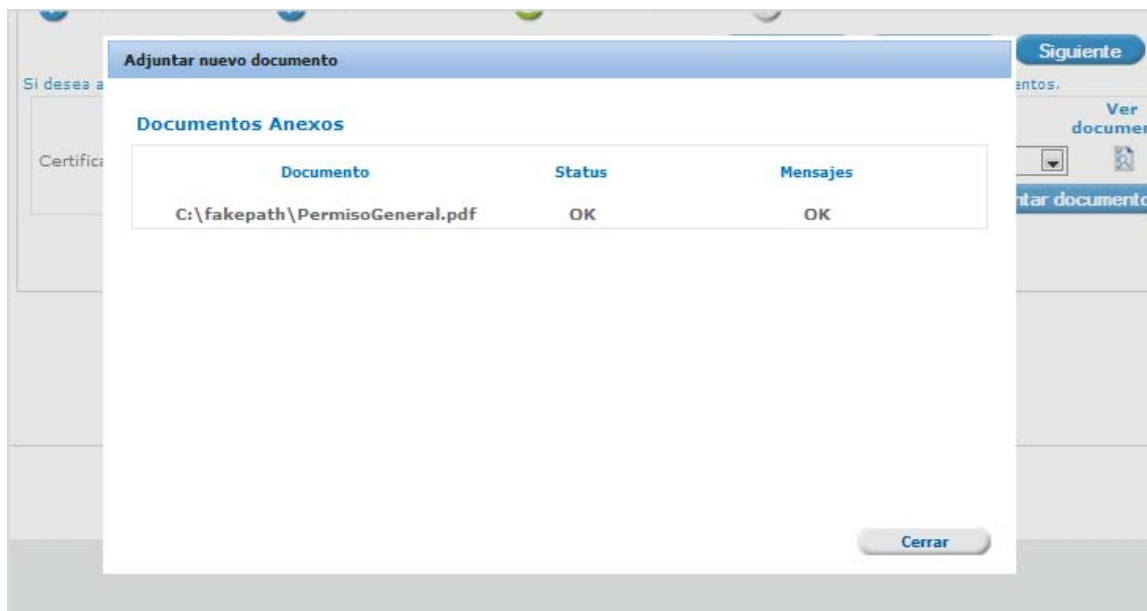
Siguiente

Si desea a

entos.

Ver documen

Certifica

ntar documento

Adjuntar nuevo documento

Documentos Anexos

| Documento | Status | Mensajes |
|---|---|---|
| C:\fakepath\PermisoGeneral.pdf | OK | OK |

Cerrar